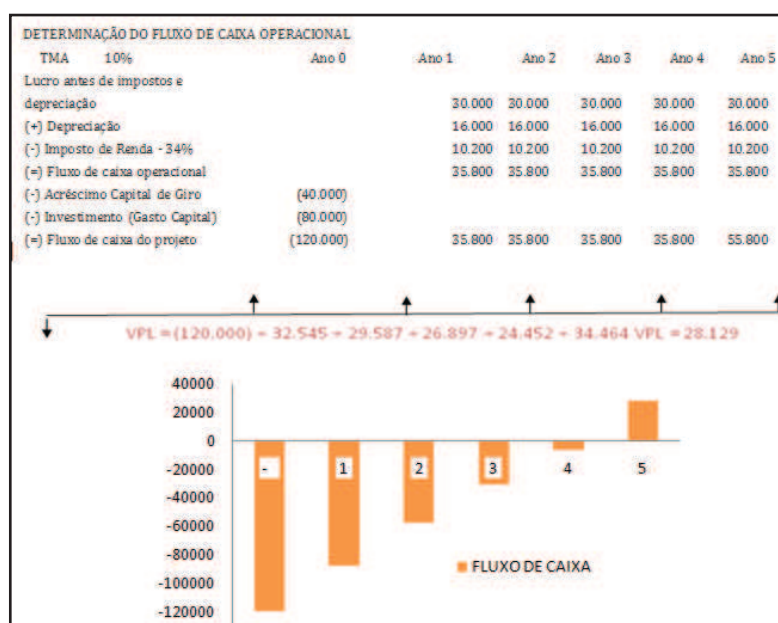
DETERMINAÇÃO DO FLUXO DE CAIXA OPERACIONAL

| TMA 10% | Ano 0 | Ano 1 | Ano 2 | Ano 3 | Ano 4 | Ano 5 |
|---|---|---|---|---|---|---|
| Lucro antes de impostos e depreciação | | 30.000 | 30.000 | 30.000 | 30.000 | 30.000 |
| (+) Depreciação | | 16.000 | 16.000 | 16.000 | 16.000 | 16.000 |
| (-) Imposto de Renda - 34% | | 10.200 | 10.200 | 10.200 | 10.200 | 10.200 |
| (=) Fluxo de caixa operacional | | 35.800 | 35.800 | 35.800 | 35.800 | 35.800 |
| (-) Acréscimo Capital de Giro | (40.000) | | | | | |
| (-) Investimento (Gasto Capital) | (80.000) | | | | | |
| (=) Fluxo de caixa do projeto | (120.000) | 35.800 | 35.800 | 35.800 | 35.800 | 55.800 |

VPL = (120.000) + 32.545 + 29.587 + 26.897 + 24.452 + 34.464 VPL = 28.129

40000
20000
0
-20000
-40000
-60000
-80000
-100000
-120000

- 1 2 3 4 5

FLUXO DE CAIXA